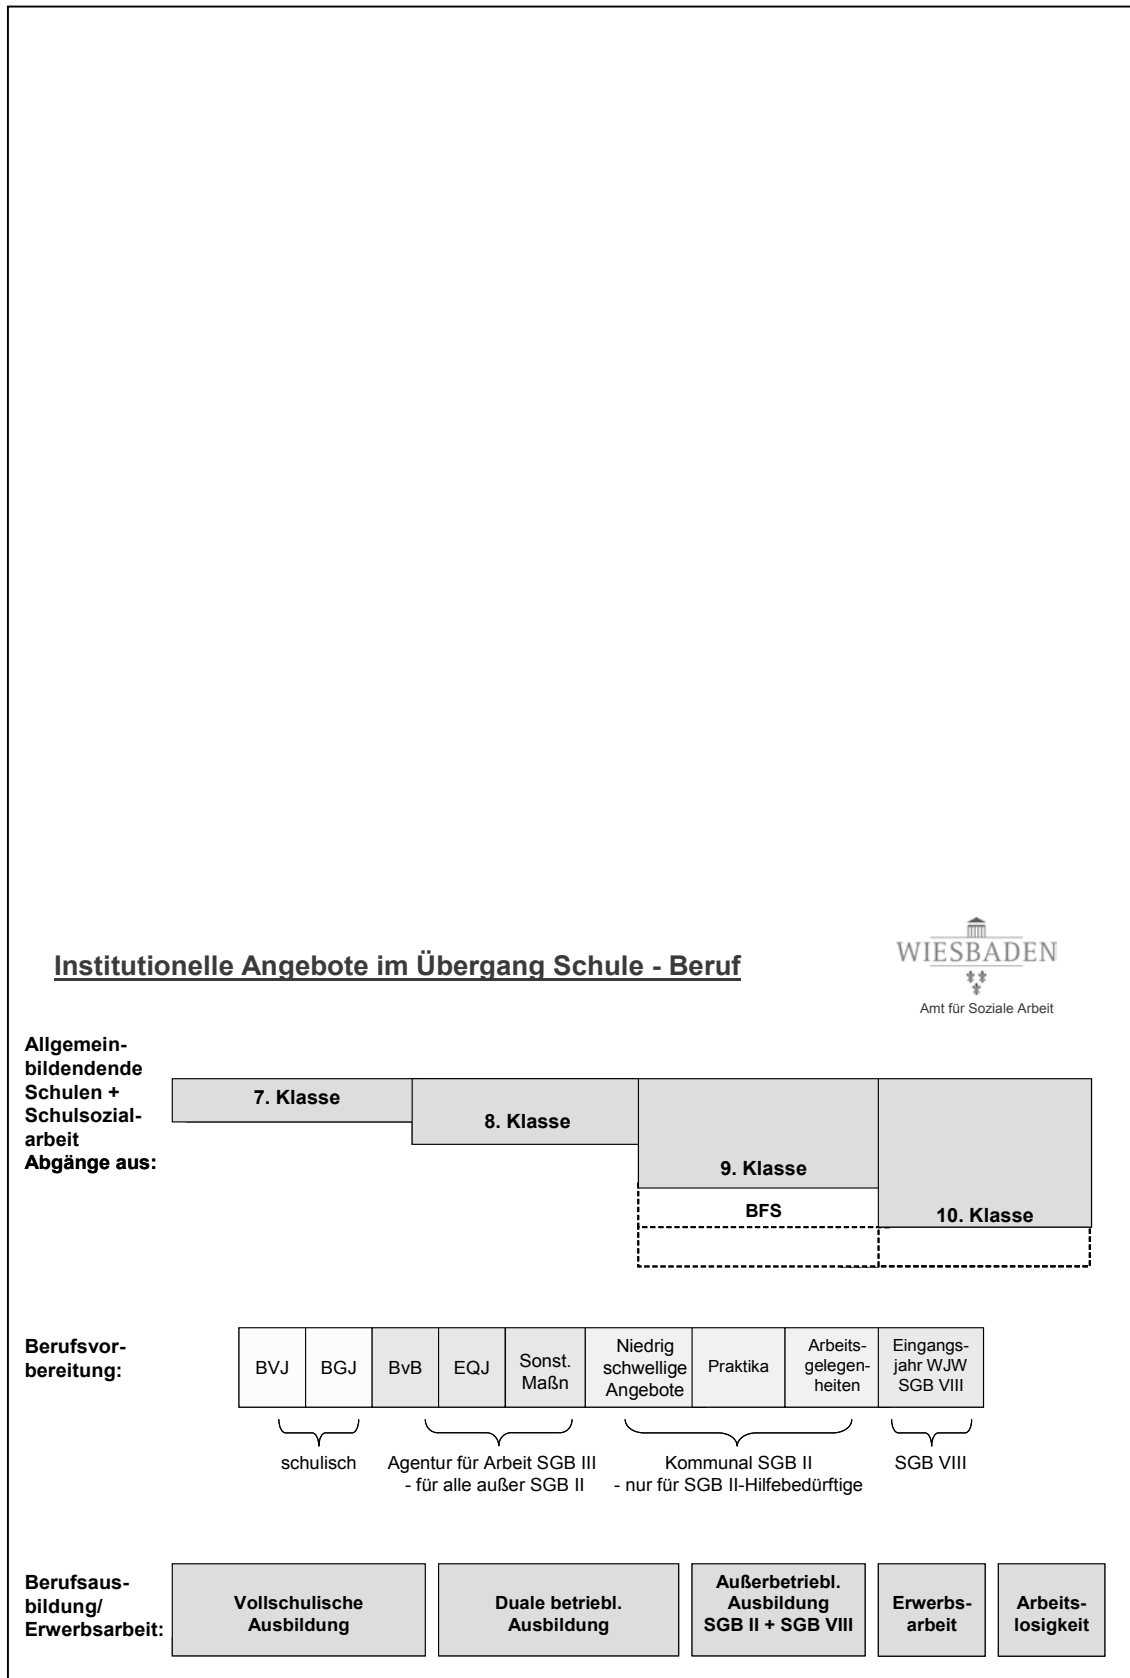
Institutionelle Angebote im Übergang Schule - Beruf

WIESBADEN
Amt für Soziale Arbeit

Allgemeinbildendende Schulen + Schulsozialarbeit
Abgänge aus:

7. Klasse

8. Klasse

9. Klasse

BFS

10. Klasse

Berufsvorbereitung:

| BVJ | BGJ | BvB | EQJ | Sonst. Maßn | Niedrig schwellige Angebote | Praktika | Arbeitsgelegenheiten | Eingangsjahr WJW SGB VIII |
|---|---|---|---|---|---|---|---|---|

schulisch

Agentur für Arbeit SGB III
- für alle außer SGB II

Kommunal SGB II
- nur für SGB II-Hilfebedürftige

SGB VIII

Berufsausbildung/ Erwerbsarbeit:

Vollschulische Ausbildung

Duale betriebl. Ausbildung

Außerbetriebl. Ausbildung SGB II + SGB VIII

Erwerbsarbeit

Arbeitslosigkeit